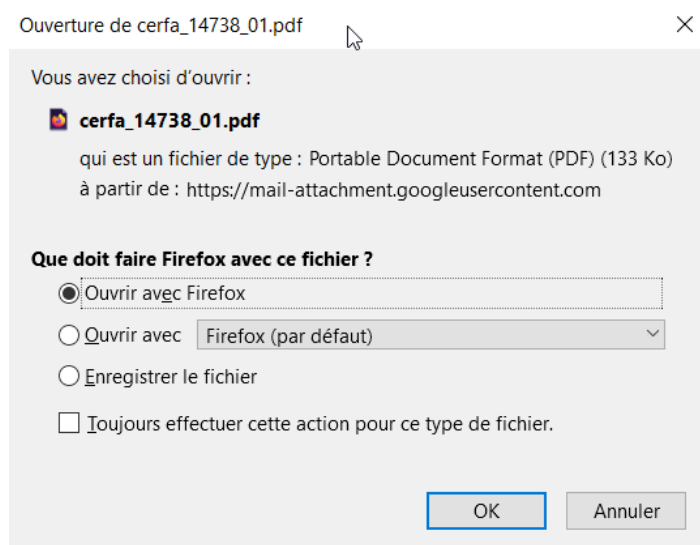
Ouverture de cerfa_14738_01.pdf

×

Vous avez choisi d'ouvrir :

cerfa_14738_01.pdf

qui est un fichier de type : Portable Document Format (PDF) (133 Ko)
à partir de : https://mail-attachment.googleusercontent.com

Que doit faire Firefox avec ce fichier ?

Ouvrir avec Firefox

Ouvrir avec Firefox (par défaut)

Enregistrer le fichier

Toujours effectuer cette action pour ce type de fichier.

OK

Annuler